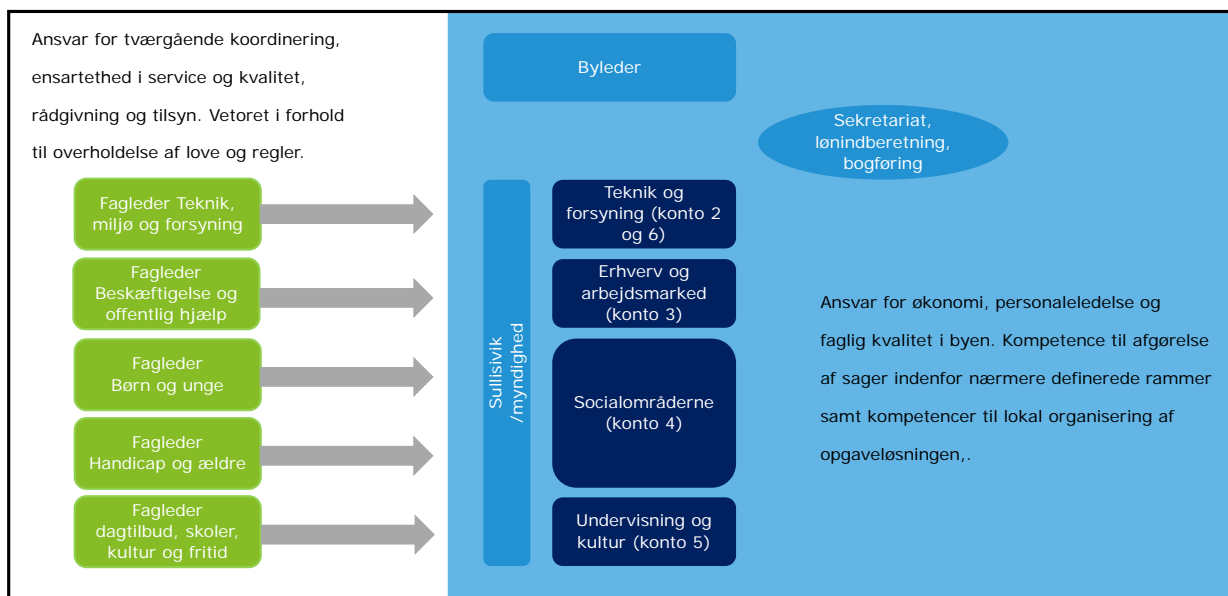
Ansvar for tværgående koordinering, ensartethed i service og kvalitet, rådgivning og tilsyn. Vetoret i forhold til overholdelse af love og regler.

Fagleder Teknik, miljø og forsyning

Fagleder Beskæftigelse og offentlig hjælp

Fagleder Børn og unge

Fagleder Handicap og ældre

Fagleder dagtilbud, skoler, kultur og fritid

Byleder

Sekretariat, lønindberetning, bogføring

Sullisivik /myndighed

Teknik og forsyning (konto 2 og 6)

Erhverv og arbejdsmarked (konto 3)

Socialområderne (konto 4)

Undervisning og kultur (konto 5)

Ansvar for økonomi, personaleledelse og faglig kvalitet i byen. Kompetence til afgørelse af sager indenfor nærmere definerede rammer samt kompetencer til lokal organisering af opgaveløsningen,.